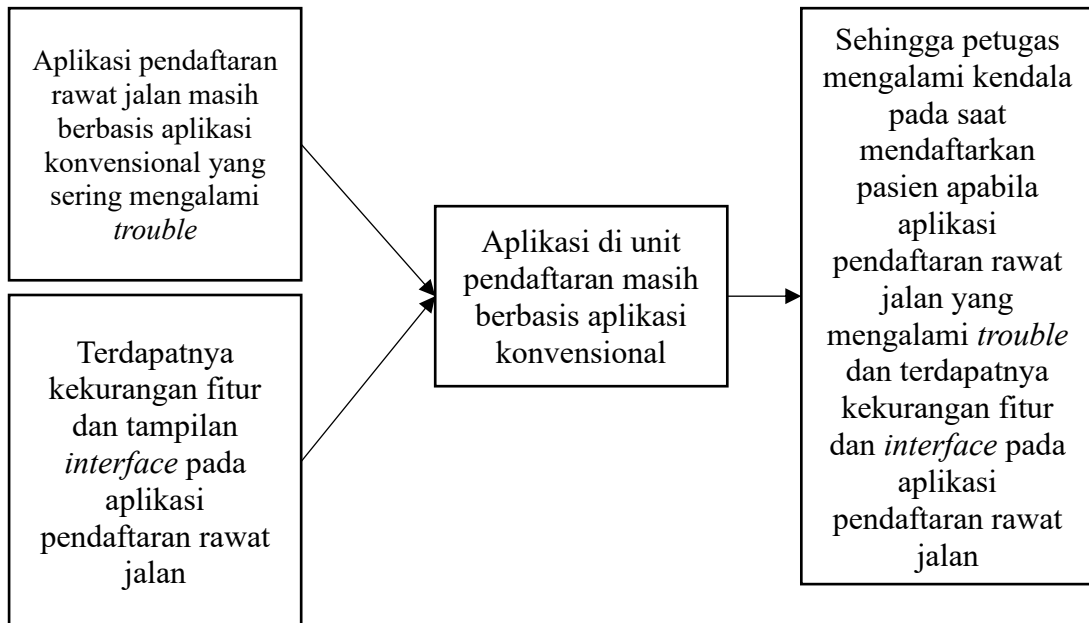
Aplikasi pendaftaran rawat jalan masih berbasis aplikasi konvensional yang sering mengalami trouble

Terdapatnya kekurangan fitur dan tampilan interface pada aplikasi pendaftaran rawat jalan

Aplikasi di unit pendaftaran masih berbasis aplikasi konvensional

Sehingga petugas mengalami kendala pada saat mendaftarkan pasien apabila aplikasi pendaftaran rawat jalan yang mengalami trouble dan terdapatnya kekurangan fitur dan interface pada aplikasi pendaftaran rawat jalan